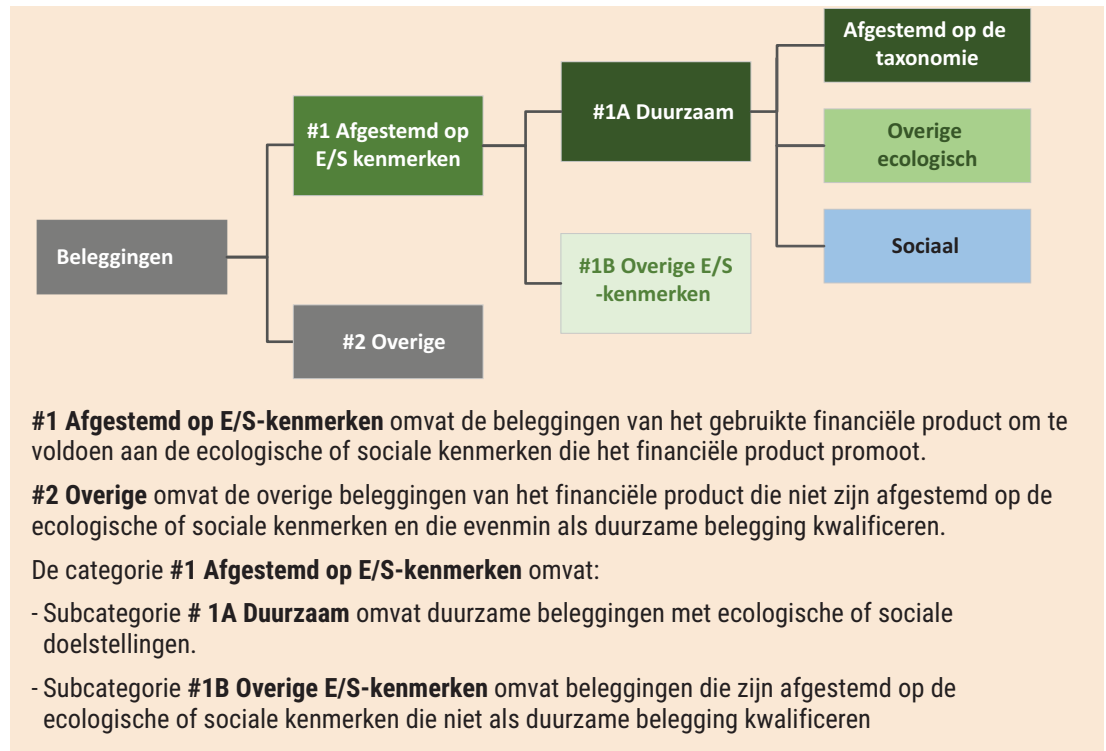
Beleggingen

#1 Afgestemd op E/S kenmerken

#2 Overige

#1A Duurzaam

#1B Overige E/S -kenmerken

Afgestemd op de taxonomie

Overige ecologisch

Sociaal

**#1 Afgestemd op E/S-kenmerken** omvat de beleggingen van het gebruikte financiële product om te voldoen aan de ecologische of sociale kenmerken die het financiële product promoot.

**#2 Overige** omvat de overige beleggingen van het financiële product die niet zijn afgestemd op de ecologische of sociale kenmerken en die evenmin als duurzame belegging kwalificeren.

De categorie **#1 Afgestemd op E/S-kenmerken** omvat:

- Subcategorie **# 1A Duurzaam** omvat duurzame beleggingen met ecologische of sociale doelstellingen.

- Subcategorie **#1B Overige E/S-kenmerken** omvat beleggingen die zijn afgestemd op de ecologische of sociale kenmerken die niet als duurzame belegging kwalificeren